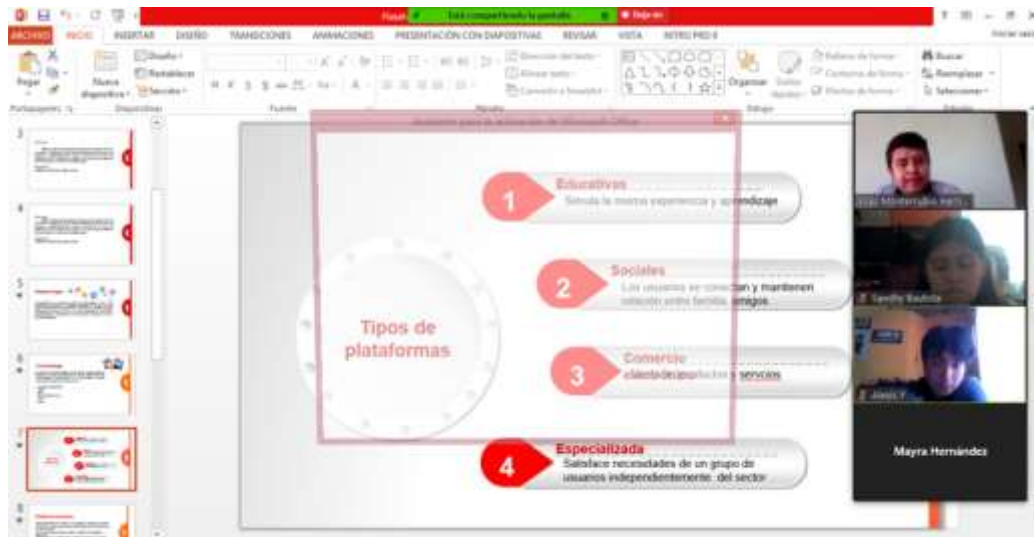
Pausar | Está compartiendo la pantalla | Dejar de

ARCHIVO INICIO INSERTAR DISEÑO TRANSICIONES ANIMACIONES PRESENTACIÓN CON DIAPOSITIVAS REVISAR VISTA NITRO PRO 8

Pegar Nueva diapositiva Diseño Restablecer Sección Portapapeles Diapositivas Fuente Párrafo Dibujo Organizar Estilos rápidos Buscar Reemplazar Seleccionar Edición

Asistente para la activación de Microsoft Office

Tipos de plataformas

1 Educativas
Simula la misma experiencia y aprendizaje

2 Sociales
Los usuarios se conectan y mantienen relación entre familia, amigos.

3 Comercio
clientes de productos y servicios

4 Especializada
Satisface necesidades de un grupo de usuarios independientemente del sector

Luis Montemayor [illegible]

Yamilly Bautista

Alexis Y

Mayra Hernández